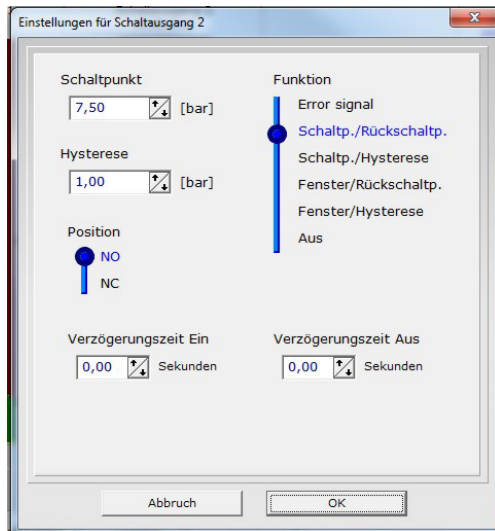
Einstellungen für Schaltausgang 2

Schaltpunkt
7,50 [bar]

Hysterese
1,00 [bar]

Position
NO
NC

Funktion
Error signal
Schaltp./Rückschaltp.
Schaltp./Hysterese
Fenster/Rückschaltp.
Fenster/Hysterese
Aus

Verzögerungszeit Ein
0,00 Sekunden

Verzögerungszeit Aus
0,00 Sekunden

Abbruch
OK